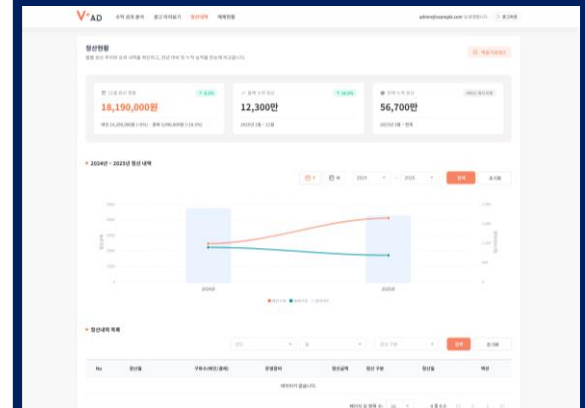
V²AD

정산현황

18,190,000원

12,300만

56,700만

2024년 ~ 2025년 정산 내역

2024 2025

검색 초기화

2024년 2025년

정산내역 목록

검색 초기화

| No | 정산월 | 구독수(매진/결제) | 운영장비 | 정산금액 | 정산 구분 | 정산일 | 액션 |
|---|---|---|---|---|---|---|---|
| | | | 데이터가 없습니다. | | | | |